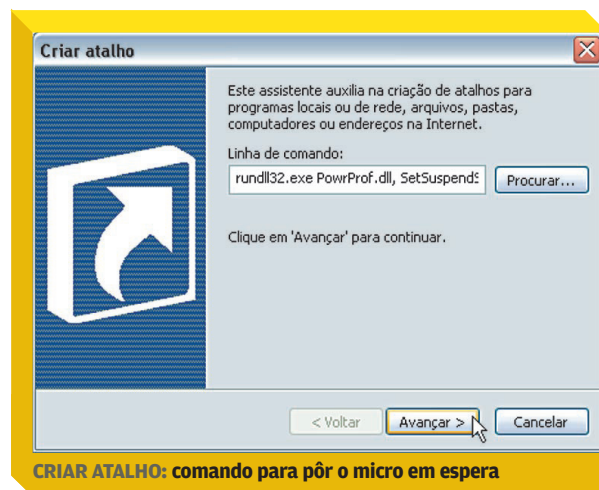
Criar atalho

Este assistente auxilia na criação de atalhos para programas locais ou de rede, arquivos, pastas, computadores ou endereços na Internet.

Linha de comando:

rundll32.exe PowrProf.dll, SetSuspendS

Procurar...

Clique em 'Avançar' para continuar.

< Voltar

Avançar >

Cancelar

CRIAR ATALHO: comando para pôr o micro em espera